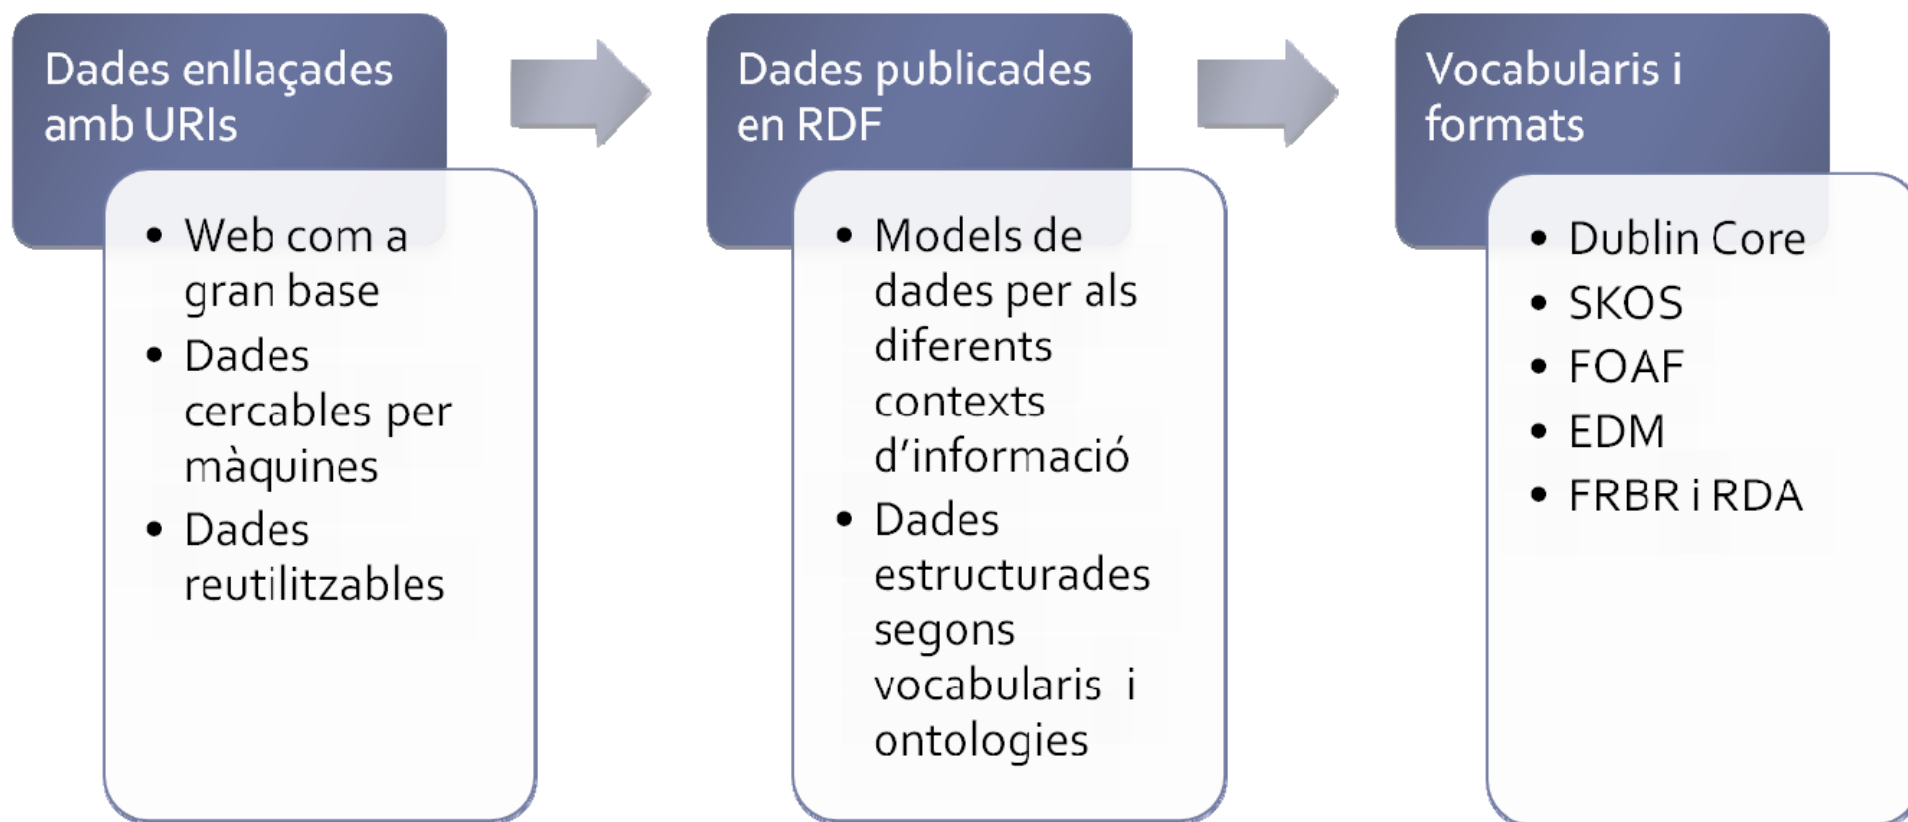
Dades enllaçades amb URIs

- Web com a gran base
- Dades cercables per màquines
- Dades reutilitzables

Dades publicades en RDF

- Models de dades per als diferents contexts d'informació
- Dades estructurades segons vocabularis i ontologies

Vocabularis i formats

- Dublin Core
- SKOS
- FOAF
- EDM
- FRBR i RDA